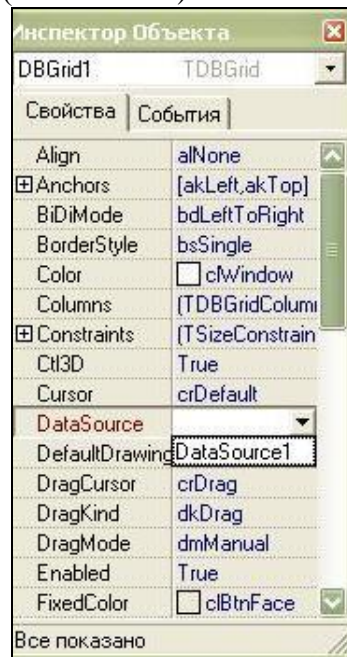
Инспектор Объекта
DBGrid1 TDBGrid
Свойства | События

| | |
|---|---|
| Align | alNone |
| ⊞Anchors | [akLeft,akTop] |
| BiDiMode | bdLeftToRight |
| BorderStyle | bsSingle |
| Color | clWindow |
| Columns | (TDBGridColum |
| ⊞Constraints | (TSizeConstrain |
| Ctl3D | True |
| Cursor | crDefault |
| DataSource | |
| DefaultDrawing | DataSource1 |
| DragCursor | crDrag |
| DragKind | dkDrag |
| DragMode | dmManual |
| Enabled | True |
| FixedColor | clBtnFace |

Все показано